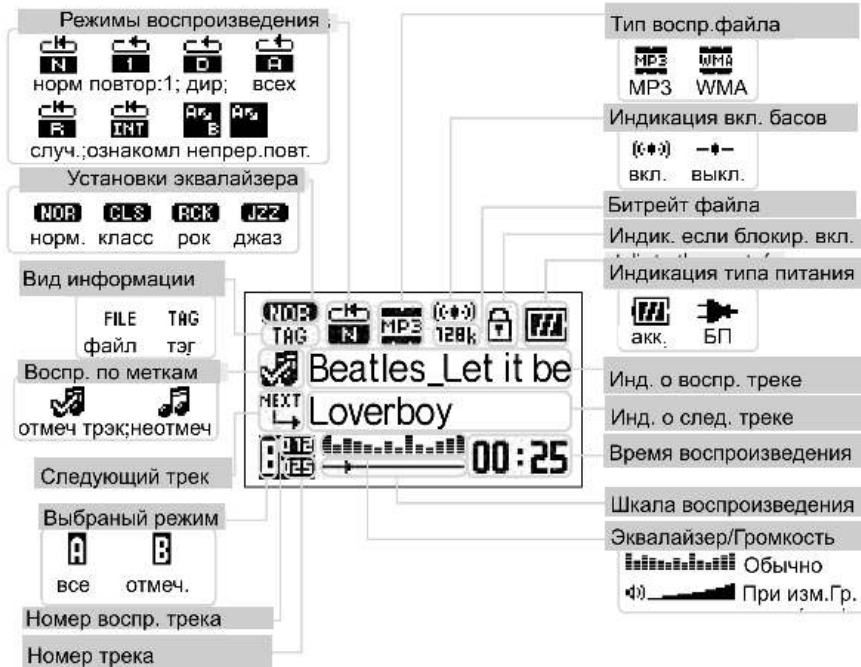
Режимы воспроизведения

N норм
1 повтор:1;
D дир;
A всех
R случ.;
INT ознакомл
A-B непрер.повт.

Установки эквалайзера

NOR норм.
CLS класс
RCK рок
JZZ джаз

Вид информации

FILE файл
TAG тэг

Воспр. по меткам

отмеч трэк;
неотмеч

Следующий трек

Выбраный режим

A все
B отмеч.

Номер воспр. трека

Номер трека

Тип воспр.файла

MP3 MP3
WMA WMA

Индикация вкл. басов

вкл.
выкл.

Битрейт файла

Индик. если блокир. вкл.

Индикация типа питания

акк.
БП

NOR TAG N MP3 128k

Beatles_Let it be

NEXT Loverboy

B 012 125 00:25

Инд. о воспр. треке

Инд. о след. треке

Время воспроизведения

Шкала воспроизведения

Эквалайзер/Громкость

Обычно

При изм.Гр.